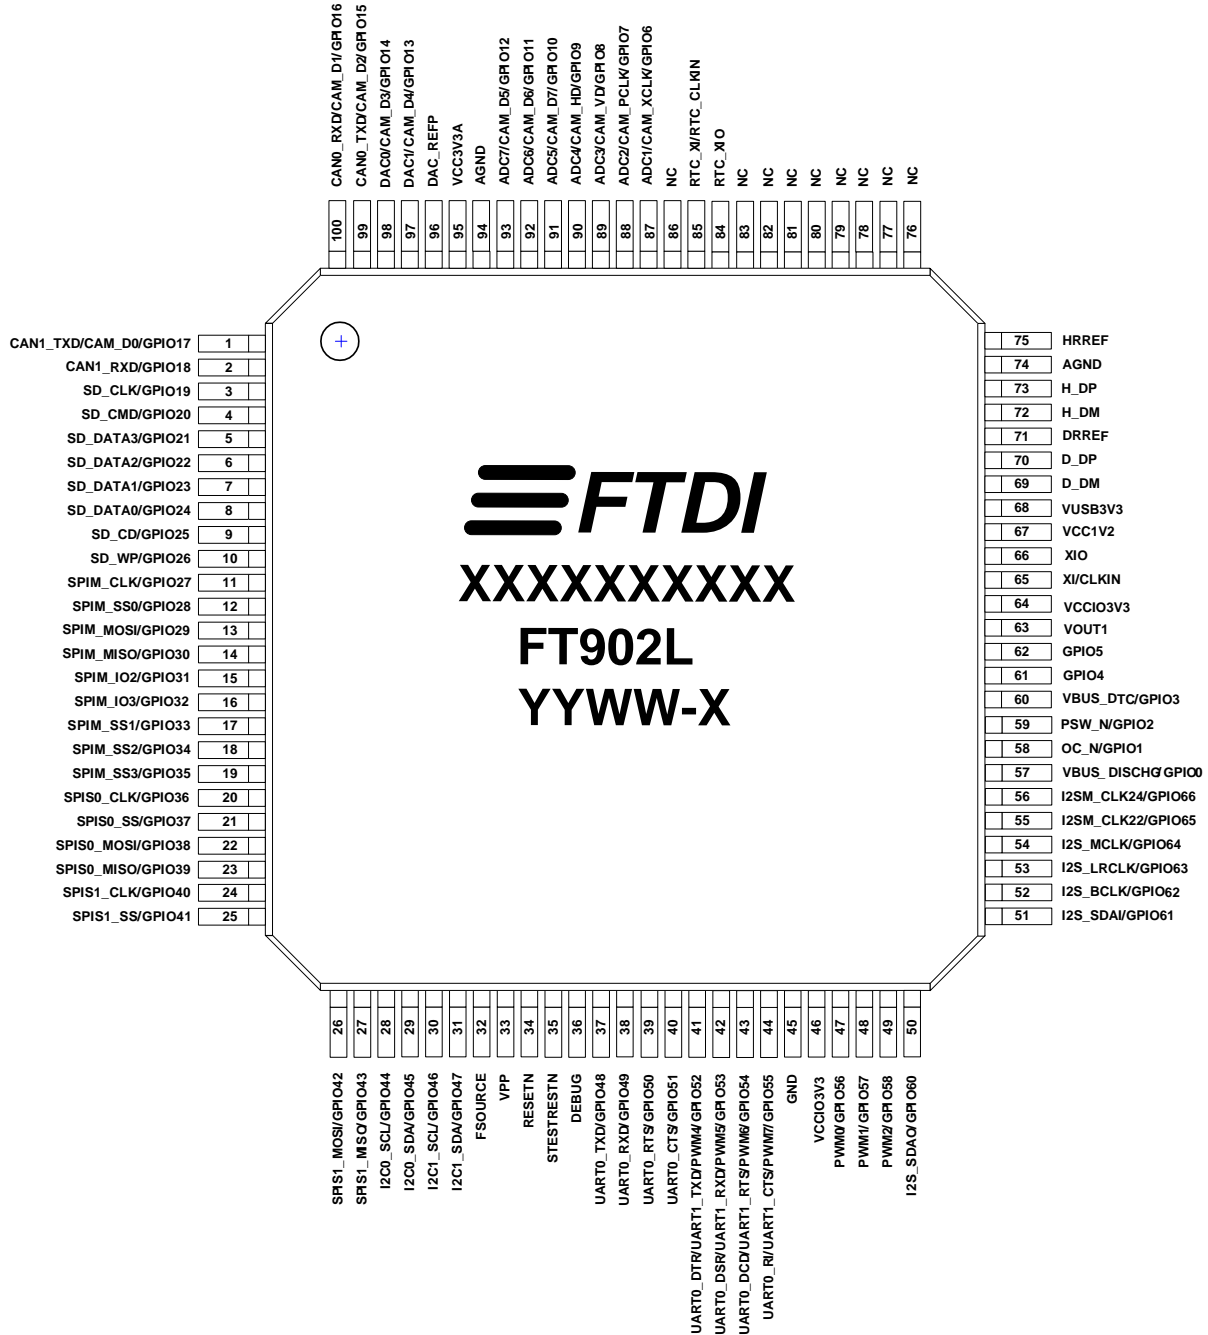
CAN0_RXD/CAM_D1/GPIO16
CAN0_TXD/CAM_D2/GPIO15
DAC0/CAM_D3/GPIO14
DAC1/CAM_D4/GPIO13
DAC_REFP
VCC3V3A
AGND
ADC7/CAM_D5/GPIO12
ADC6/CAM_D6/GPIO11
ADC5/CAM_D7/GPIO10
ADC4/CAM_HD/GPIO9
ADC3/CAM_VD/GPIO8
ADC2/CAM_PCLK/GPIO7
ADC1/CAM_XCLK/GPIO6
NC
RTC_XI/RTC_CLKIN
RTC_XO
NC
NC
NC
NC
NC
NC
NC
NC

100 99 98 97 96 95 94 93 92 91 90 89 88 87 86 85 84 83 82 81 80 79 78 77 76

CAN1_TXD/CAM_D0/GPIO17 1
CAN1_RXD/GPIO18 2
SD_CLK/GPIO19 3
SD_CMD/GPIO20 4
SD_DATA3/GPIO21 5
SD_DATA2/GPIO22 6
SD_DATA1/GPIO23 7
SD_DATA0/GPIO24 8
SD_CD/GPIO25 9
SD_WP/GPIO26 10
SPIM_CLK/GPIO27 11
SPIM_SS0/GPIO28 12
SPIM_MOSI/GPIO29 13
SPIM_MISO/GPIO30 14
SPIM_IO2/GPIO31 15
SPIM_IO3/GPIO32 16
SPIM_SS1/GPIO33 17
SPIM_SS2/GPIO34 18
SPIM_SS3/GPIO35 19
SPIS0_CLK/GPIO36 20
SPIS0_SS/GPIO37 21
SPIS0_MOSI/GPIO38 22
SPIS0_MISO/GPIO39 23
SPIS1_CLK/GPIO40 24
SPIS1_SS/GPIO41 25

FTDI
XXXXXXXXXX
FT902L
YYWW-X

75 HRREF
74 AGND
73 H_DP
72 H_DM
71 DRREF
70 D_DP
69 D_DM
68 VUSB3V3
67 VCC1V2
66 XIO
65 XI/CLKIN
64 VCCIO3V3
63 VOUT1
62 GPIO5
61 GPIO4
60 VBUS_DTC/GPIO3
59 PSW_N/GPIO2
58 OC_N/GPIO1
57 VBUS_DISCHG/GPIO0
56 I2SM_CLK24/GPIO66
55 I2SM_CLK22/GPIO65
54 I2S_MCLK/GPIO64
53 I2S_LRCLK/GPIO63
52 I2S_BCLK/GPIO62
51 I2S_SDAI/GPIO61

26 27 28 29 30 31 32 33 34 35 36 37 38 39 40 41 42 43 44 45 46 47 48 49 50

SPIS1_MOSI/GPIO42
SPIS1_MSO/GPIO43
I2C0_SCL/GPIO44
I2C0_SDA/GPIO45
I2C1_SCL/GPIO46
I2C1_SDA/GPIO47
FSOURCE
VPP
RESETN
STESTRESTN
DEBUG
UART0_TXD/GPIO48
UART0_RXD/GPIO49
UART0_RTS/GPIO50
UART0_CTS/GPIO51
UART0_DTR/UART1_TXD/PWM4/GPIO52
UART0_DSR/UART1_RXD/PWM5/GPIO53
UART0_DCD/UART1_RTS/PWM6/GPIO54
UART0_RI/UART1_CTS/PWM7/GPIO55
GND
VCCIO3V3
PWM0/GPIO56
PWM1/GPIO57
PWM2/GPIO58
I2S_SDAO/GPIO60